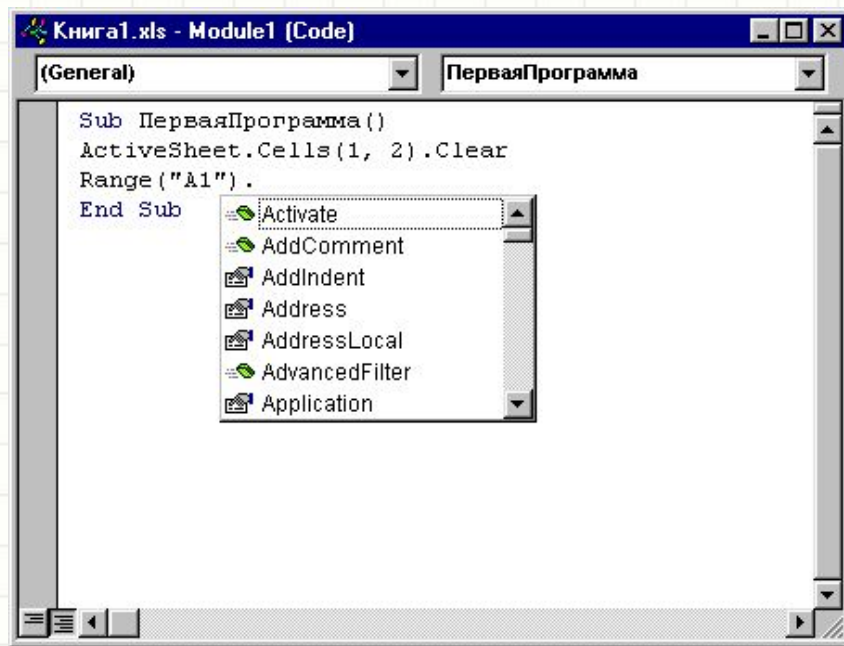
Книга1.xls - Module1 (Code)

(General)

ПерваяПрограмма

Sub ПерваяПрограмма()
ActiveSheet.Cells(1, 2).Clear
Range("A1").
End Sub

Activate
AddComment
AddIndent
Address
AddressLocal
AdvancedFilter
Application